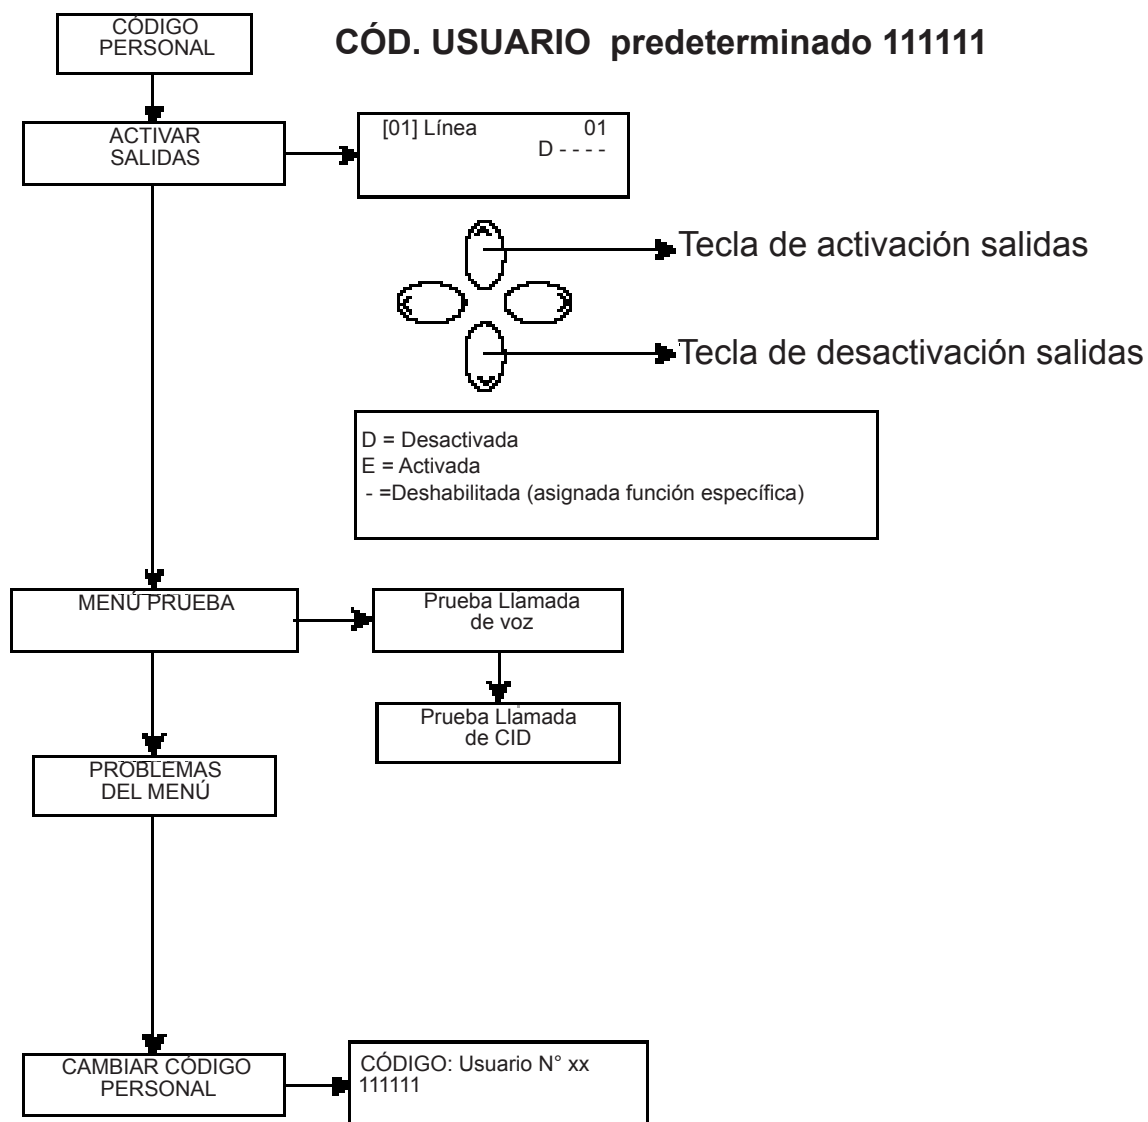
CÓDIGO PERSONAL

CÓD. USUARIO predeterminado 111111

ACTIVAR SALIDAS

[01] Línea 01
D - - - -

Tecla de activación salidas

Tecla de desactivación salidas

D = Desactivada
E = Activada
- =Deshabilitada (asignada función específica)

MENÚ PRUEBA

Prueba Llamada de voz

Prueba Llamada de CID

PROBLEMAS DEL MENÚ

CAMBIAR CÓDIGO PERSONAL

CÓDIGO: Usuario N° xx
111111